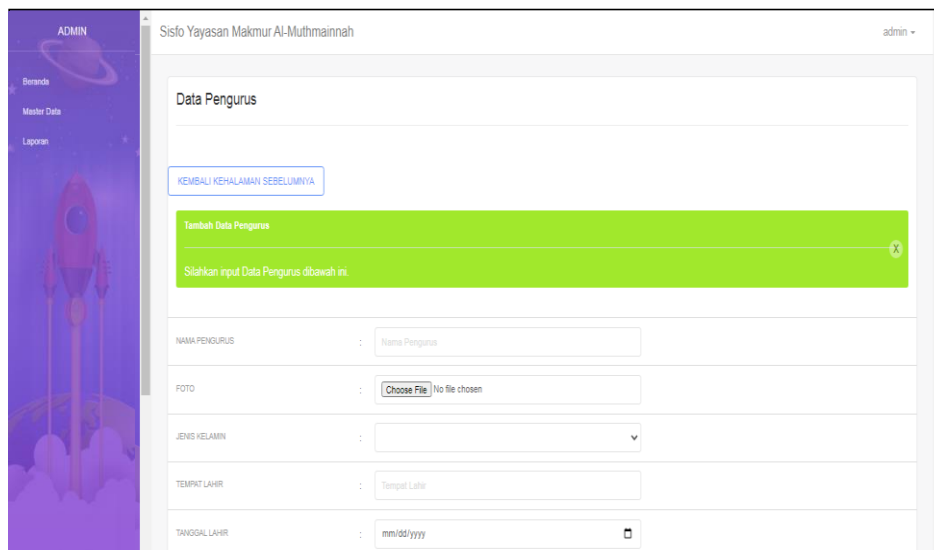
ADMIN

Beranda

Master Data

Laporan

Sisfo Yayasan Makmur Al-Muthmainnah

admin

Data Pengurus

KEMBALI KEHALAMAN SEBELUMNYA

Tambah Data Pengurus

X

Silahkan input Data Pengurus dibawah ini.

| | | |
|---|---|---|
| NAMA PENGURUS | : | Nama Pengurus |
| FOTO | : | Choose File No file chosen |
| JENIS KELAMIN | : | |
| TEMPAT LAHIR | : | Tempat Lahir |
| TANGGAL LAHIR | : | mm/dd/yyyy |